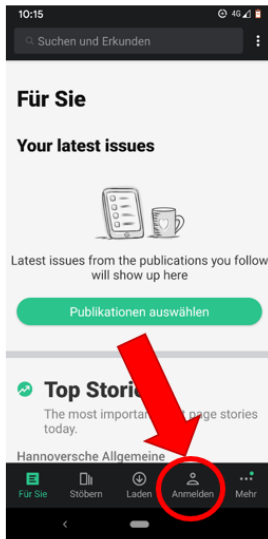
10:15 4G

Suchen und Erkunden

Für Sie

Your latest issues

Latest issues from the publications you follow will show up here

Publikationen auswählen

Top Stori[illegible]

The most importa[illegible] page stories today.

Hannoversche Allgemeine

Für Sie
Stöbern
Laden
Anmelden
Mehr